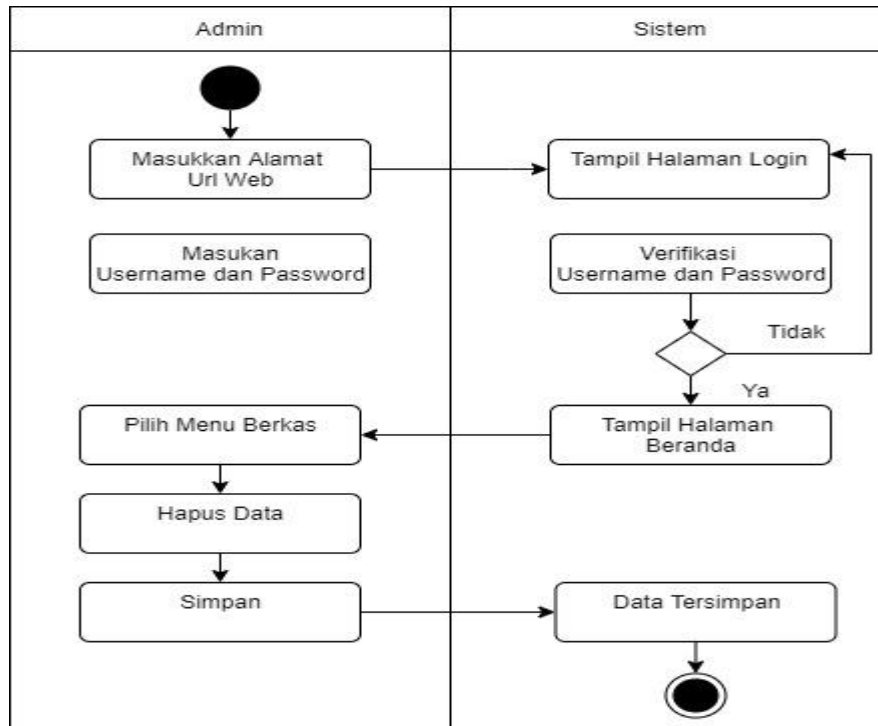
| Admin | Sistem |
|---|---|

Masukkan Alamat Url Web

Tampil Halaman Login

Masukan Username dan Password

Verifikasi Username dan Password

Tidak

Ya

Pilih Menu Berkas

Tampil Halaman Beranda

Hapus Data

Simpan

Data Tersimpan